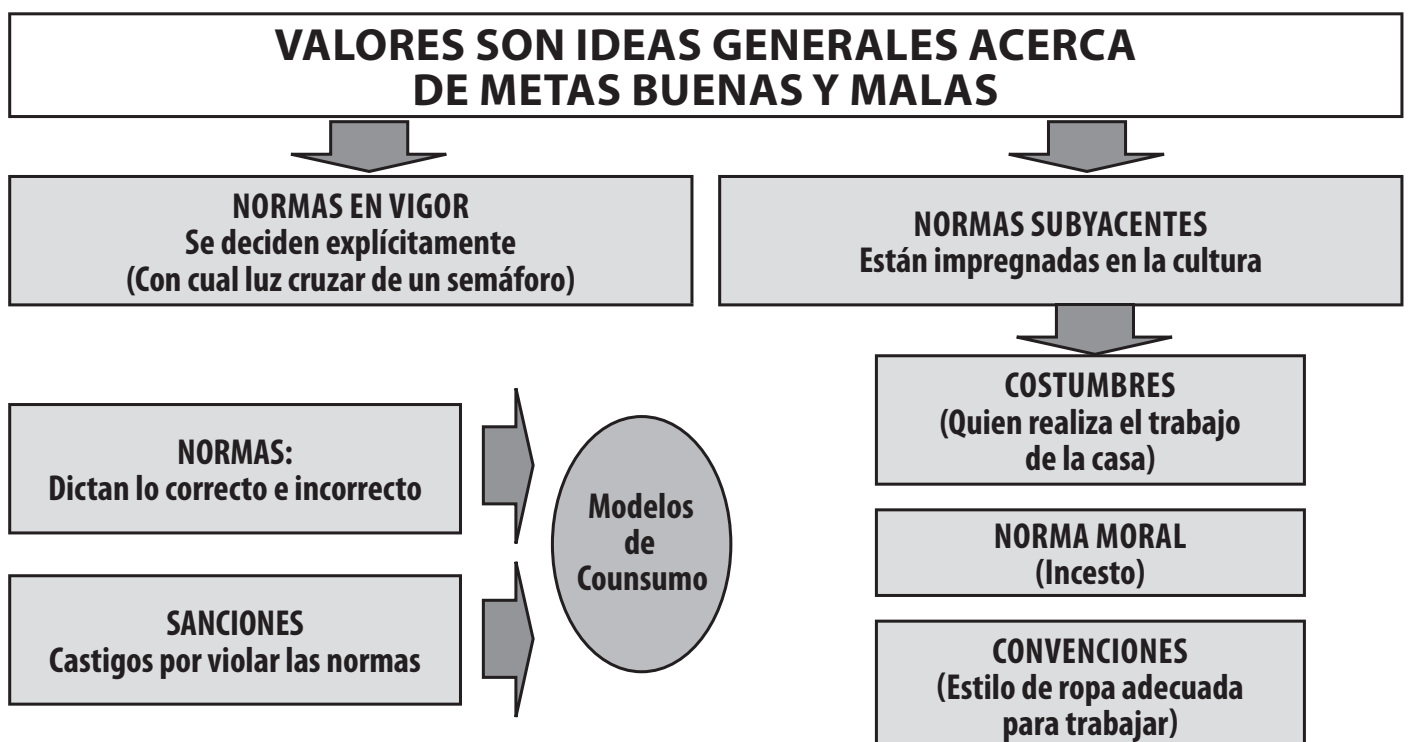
VALORES SON IDEAS GENERALES ACERCA DE METAS BUENAS Y MALAS

NORMAS EN VIGOR
Se deciden explícitamente
(Con cual luz cruzar de un semáforo)

NORMAS SUBYACENTES
Están impregnadas en la cultura

COSTUMBRES
(Quien realiza el trabajo de la casa)

NORMAS:
Dictan lo correcto e incorrecto

SANCIONES
Castigos por violar las normas

Modelos de Counsumo

NORMA MORAL
(Incesto)

CONVENCIONES
(Estilo de ropa adecuada para trabajar)